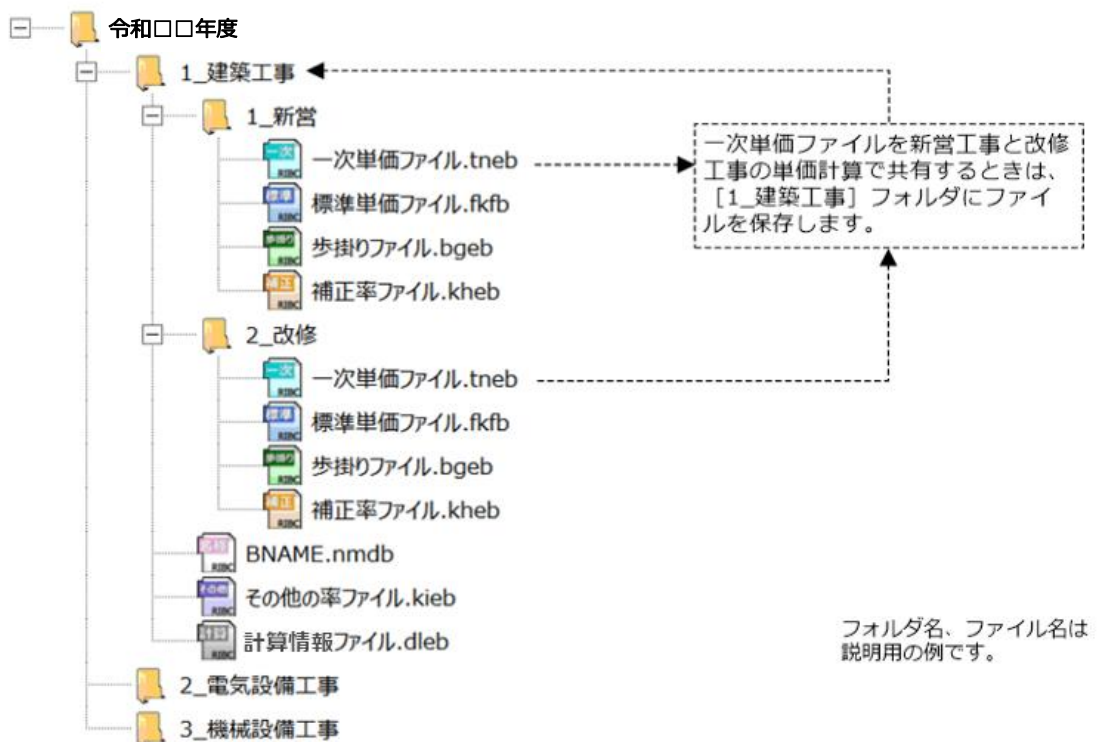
令和□□年度
1_建築工事
1_新営
一次
RIBC
一次単価ファイル.tneb
標準
RIBC
標準単価ファイル.fkfb
歩掛り
RIBC
歩掛りファイル.bgeb
補正
RIBC
補正率ファイル.kheb
2_改修
一次
RIBC
一次単価ファイル.tneb
標準
RIBC
標準単価ファイル.fkfb
歩掛り
RIBC
歩掛りファイル.bgeb
補正
RIBC
補正率ファイル.kheb
名前
RIBC
BNAME.nmdb
その他
RIBC
その他の率ファイル.kieb
計算
RIBC
計算情報ファイル.dleb
2_電気設備工事
3_機械設備工事

一次単価ファイルを新営工事と改修工事の単価計算で共有するときは、［1_建築工事］フォルダにファイルを保存します。

フォルダ名、ファイル名は説明用の例です。